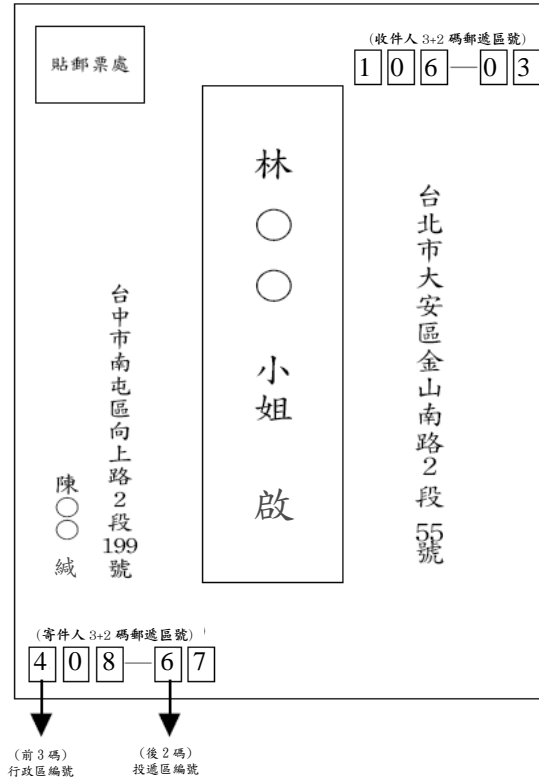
貼郵票處

(收件人 3+2 碼郵遞區號)
1 0 6 — 0 3

台北市大安區金山南路2段55號

林○○小姐啟

台中市南屯區向上路2段199號

陳○○緘

(寄件人 3+2 碼郵遞區號)
4 0 8 — 6 7

(前 3 碼)
行政區編號

(後 2 碼)
投遞區編號